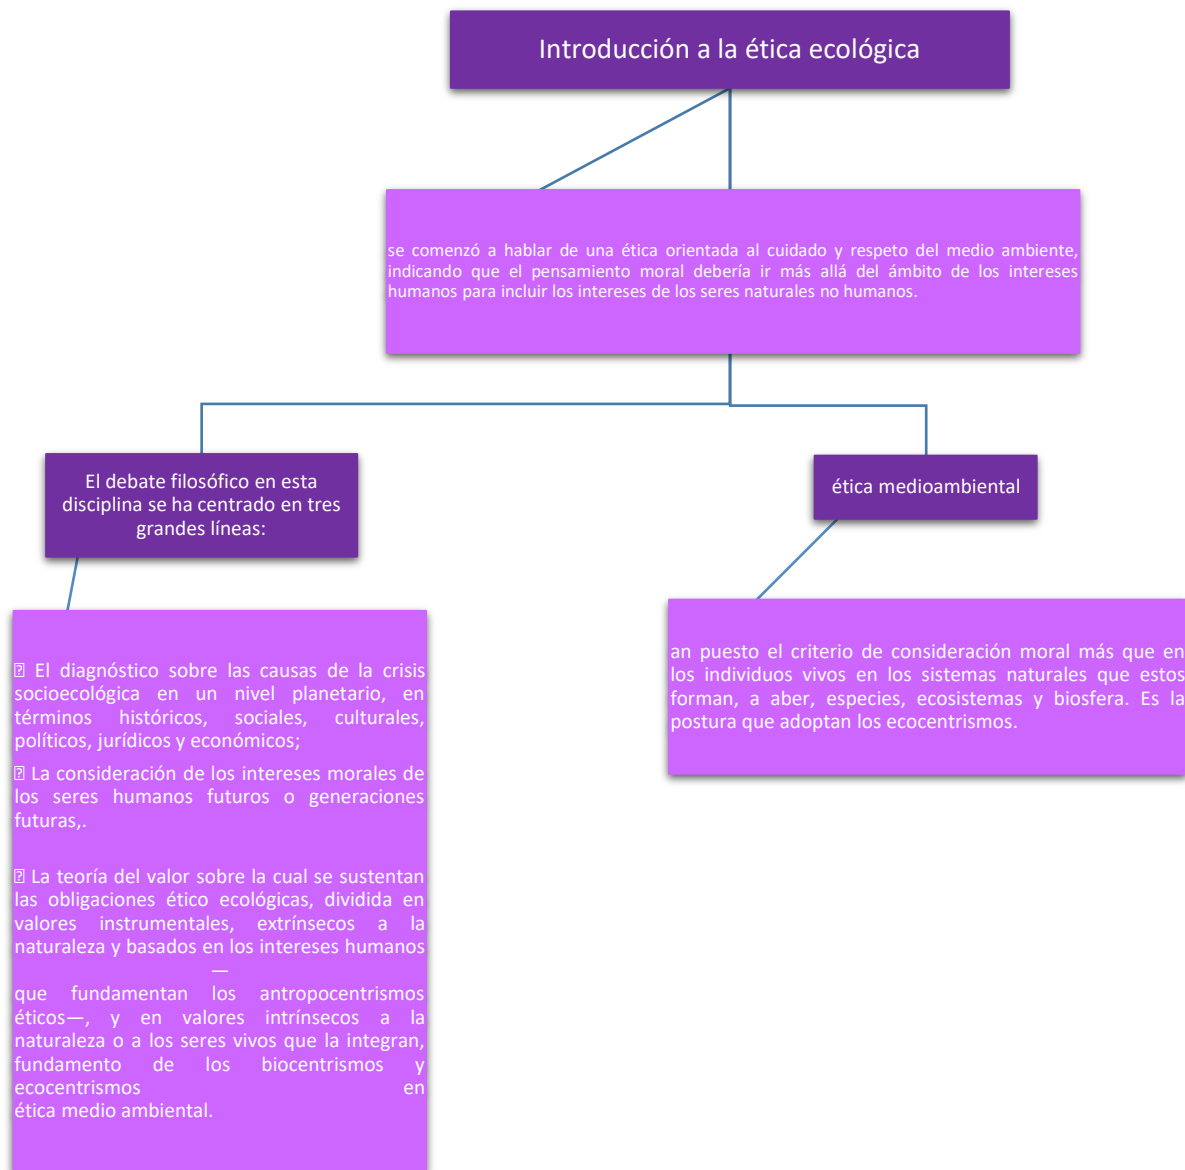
Introducción a la ética ecológica

se comenzó a hablar de una ética orientada al cuidado y respeto del medio ambiente, indicando que el pensamiento moral debería ir más allá del ámbito de los intereses humanos para incluir los intereses de los seres naturales no humanos.

El debate filosófico en esta disciplina se ha centrado en tres grandes líneas:

ética medioambiental

� El diagnóstico sobre las causas de la crisis socioecológica en un nivel planetario, en términos históricos, sociales, culturales, políticos, jurídicos y económicos;

� La consideración de los intereses morales de los seres humanos futuros o generaciones futuras,.

� La teoría del valor sobre la cual se sustentan las obligaciones ético ecológicas, dividida en valores instrumentales, extrínsecos a la naturaleza y basados en los intereses humanos —
que fundamentan los antropocentrismos éticos—, y en valores intrínsecos a la naturaleza o a los seres vivos que la integran, fundamento de los biocentrismos y ecocentrismos en
ética medio ambiental.

an puesto el criterio de consideración moral más que en los individuos vivos en los sistemas naturales que estos forman, a aber, especies, ecosistemas y biosfera. Es la postura que adoptan los ecocentrismos.